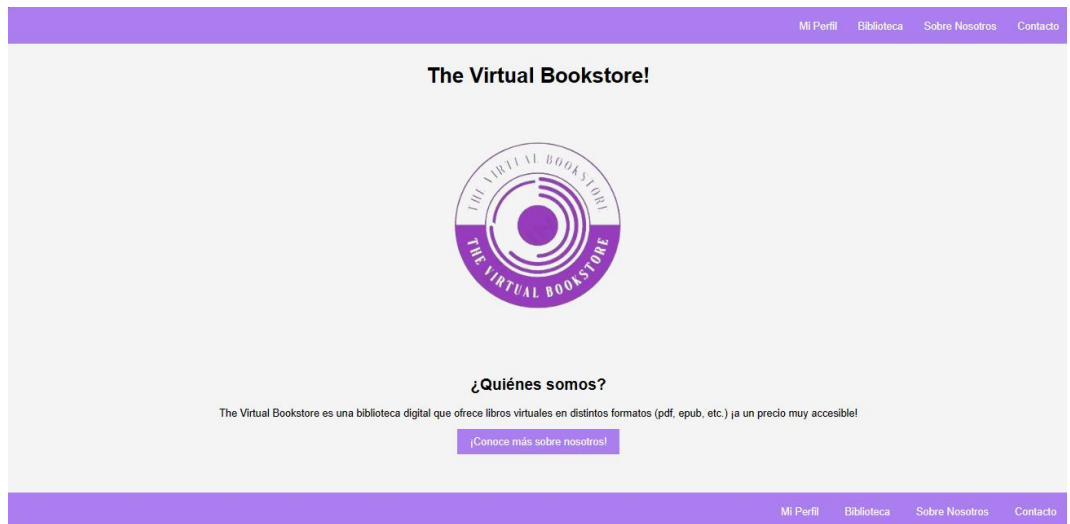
Mi Perfil Biblioteca Sobre Nosotros Contacto

The Virtual Bookstore!

THE VIRTUAL BOOKSTORE

THE VIRTUAL BOOKSTORE

¿Quiénes somos?

The Virtual Bookstore es una biblioteca digital que ofrece libros virtuales en distintos formatos (pdf, epub, etc.) ¡a un precio muy accesible!

¡Conoce más sobre nosotros!

Mi Perfil Biblioteca Sobre Nosotros Contacto